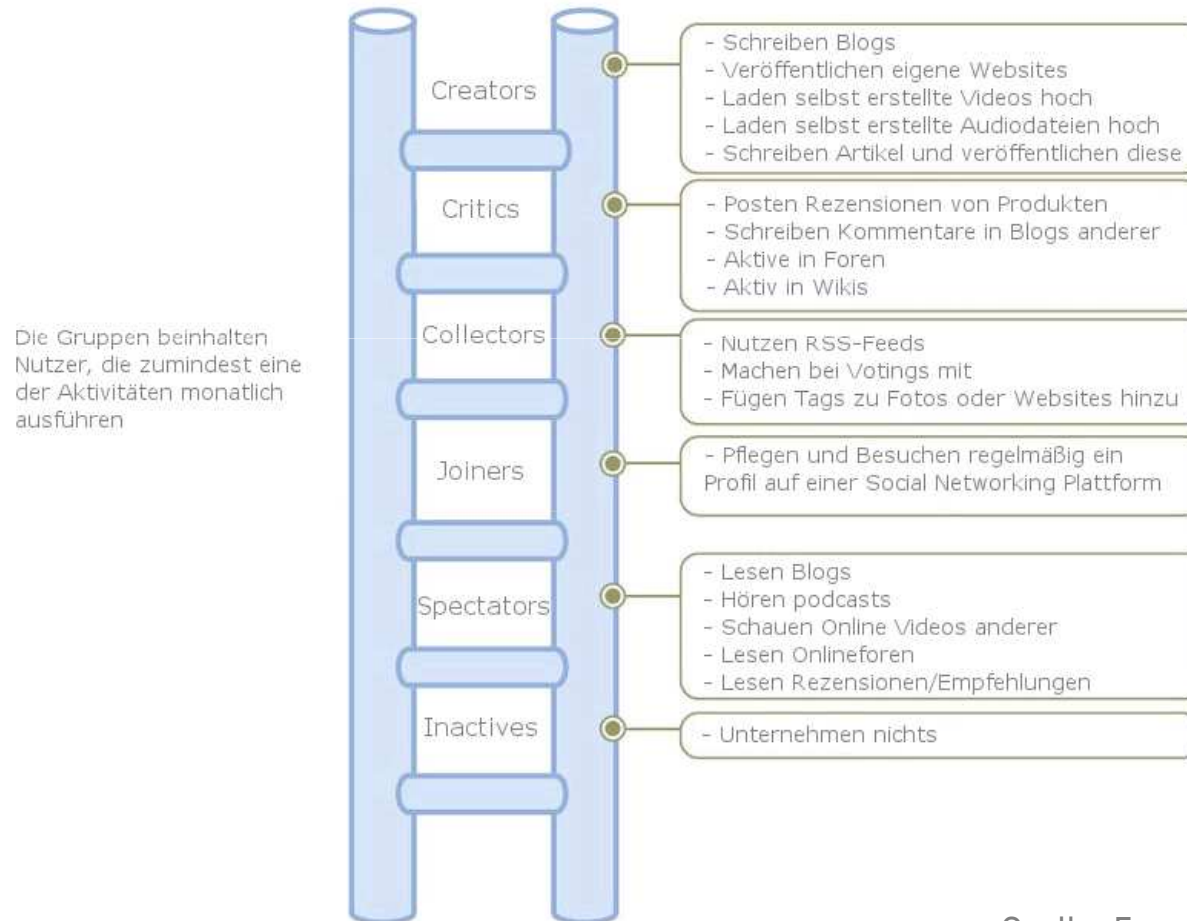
Die Gruppen beinhalten Nutzer, die zumindest eine der Aktivitäten monatlich ausführen

Creators

- Schreiben Blogs
- Veröffentlichen eigene Websites
- Laden selbst erstellte Videos hoch
- Laden selbst erstellte Audiodateien hoch
- Schreiben Artikel und veröffentlichen diese

Critics

- Posten Rezensionen von Produkten
- Schreiben Kommentare in Blogs anderer
- Aktive in Foren
- Aktiv in Wikis

Collectors

- Nutzen RSS-Feeds
- Machen bei Votings mit
- Fügen Tags zu Fotos oder Websites hinzu

Joiners

- Pflegen und Besuchen regelmäßig ein Profil auf einer Social Networking Plattform

Spectators

- Lesen Blogs
- Hören podcasts
- Schauen Online Videos anderer
- Lesen Onlineforen
- Lesen Rezensionen/Empfehlungen

Inactives

- Unternehmen nichts

Quelle: F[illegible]